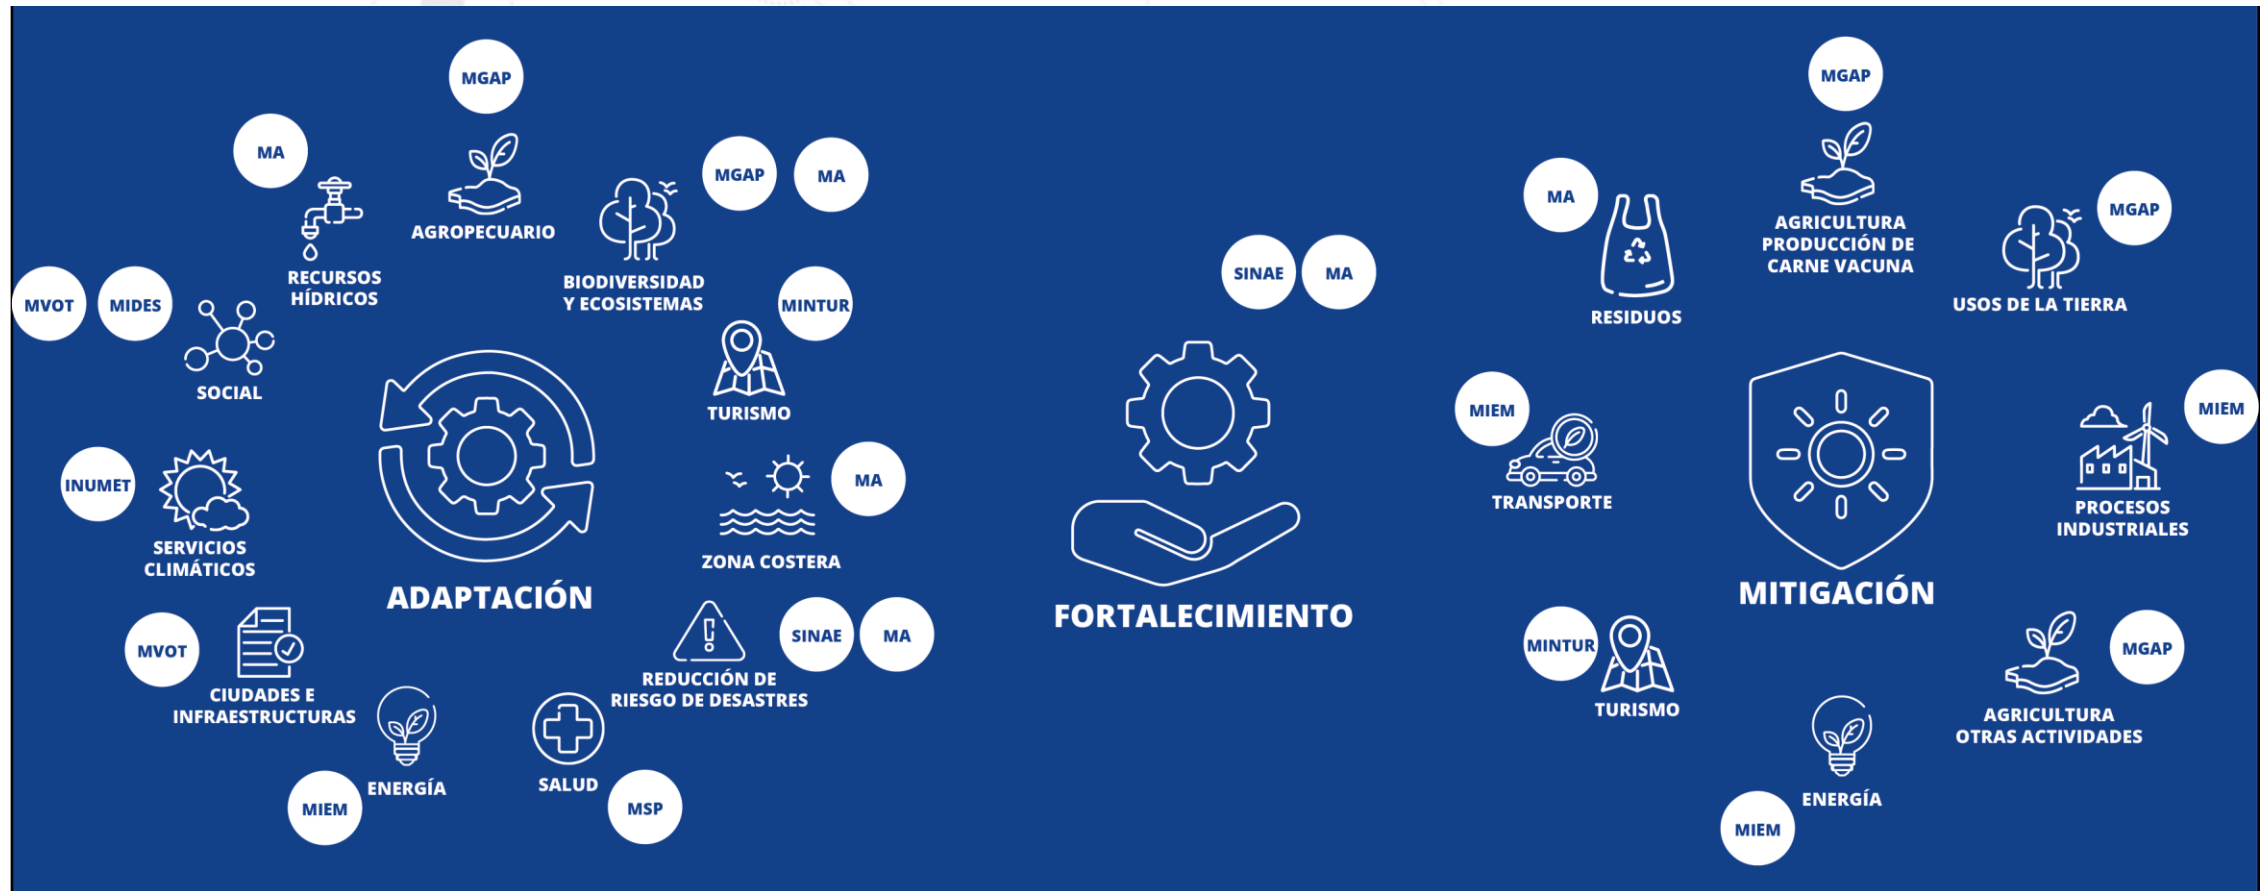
MGAP
AGROPECUARIO

MA
RECURSOS HÍDRICOS

MGAP MA
BIODIVERSIDAD Y ECOSISTEMAS

MVOT MIDES
SOCIAL

MINTUR
TURISMO

INUMET
SERVICIOS CLIMÁTICOS

MA
ZONA COSTERA

ADAPTACIÓN

MVOT
CIUDADES E INFRAESTRUCTURAS

SINAE MA
REDUCCIÓN DE RIESGO DE DESASTRES

MIEM
ENERGÍA

SALUD
MSP

SINAE MA

FORTALECIMIENTO

MA
RESIDUOS

MGAP
AGRICULTURA PRODUCCIÓN DE CARNE VACUNA

MGAP
USOS DE LA TIERRA

MIEM
TRANSPORTE

MITIGACIÓN

MIEM
PROCESOS INDUSTRIALES

MINTUR
TURISMO

MGAP
AGRICULTURA OTRAS ACTIVIDADES

ENERGÍA
MIEM